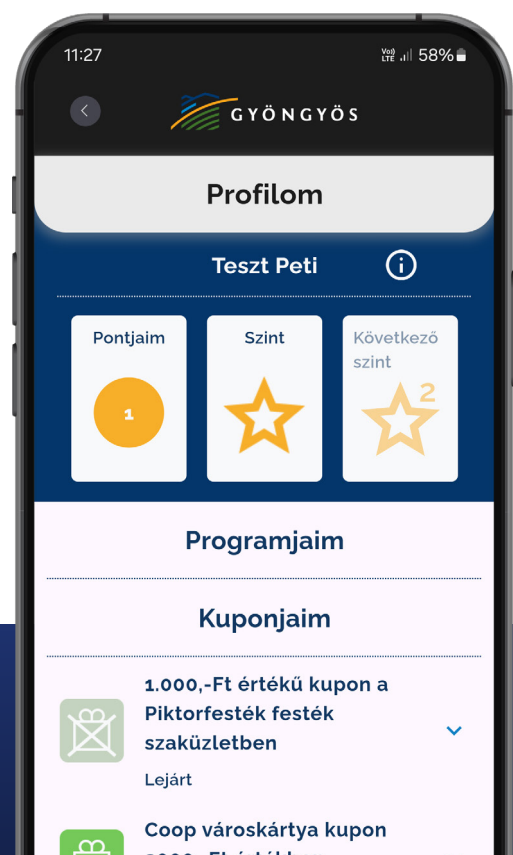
11:27
Vo) LTE 58%

GYÖNGYÖS

Profilom

Teszt Peti

Pontjaim
1

Szint

Következő szint
2

Programjaim

Kuponjaim

1.000,-Ft értékű kupon a Piktorfesték festék szaküzletben

Lejárt

Coop városkártya kupon
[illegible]